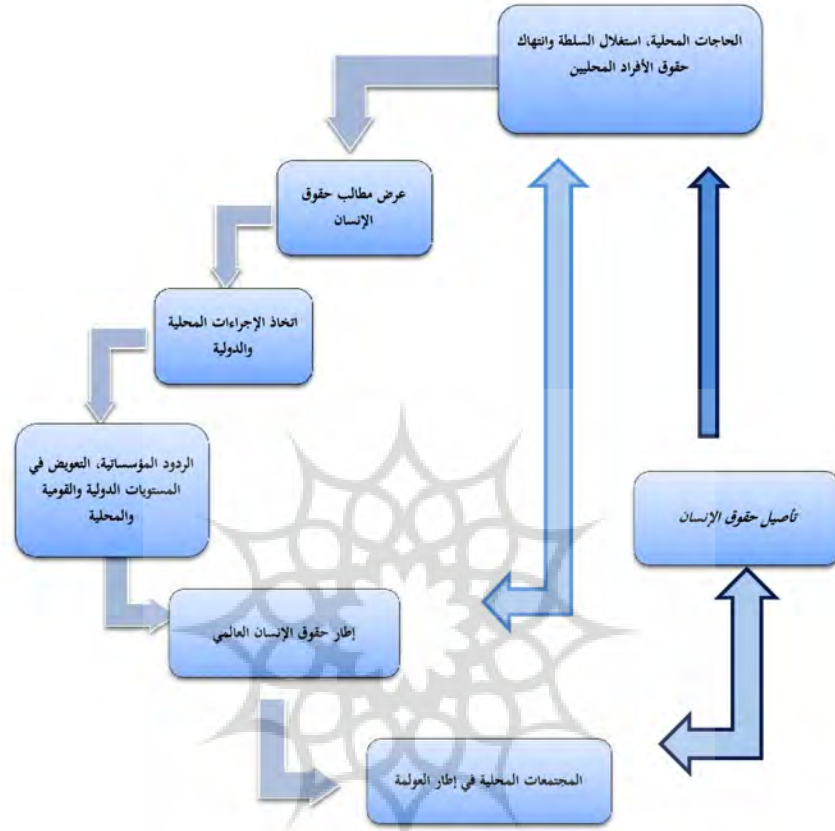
الحاجات المحلية، استغلال السلطة وانتهاك حقوق الأفراد المحليين

عرض مطالب حقوق الإنسان

اتخاذ الإجراءات المحلية والدولية

الردود المؤسساتية، التعويض في المستويات الدولية والقومية والمحلية

تأصيل حقوق الإنسان

إطار حقوق الإنسان العالمي

المجتمعات المحلية في إطار العولمة